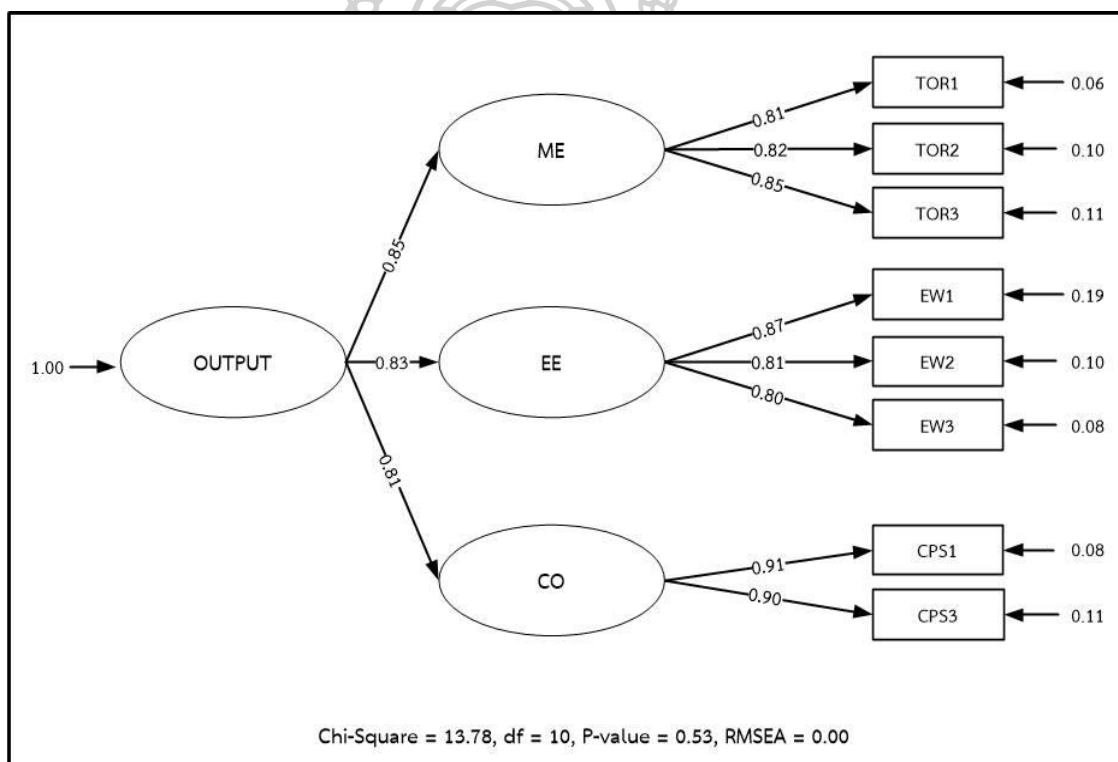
1.00
OUTPUT
0.85
0.83
0.81
ME
EE
CO
0.81
0.82
0.85
0.87
0.81
0.80
0.91
0.90
TOR1
TOR2
TOR3
EW1
EW2
EW3
CPS1
CPS3
0.06
0.10
0.11
0.19
0.10
0.08
0.08
0.11

Chi-Square = 13.78, df = 10, P-value = 0.53, RMSEA = 0.00